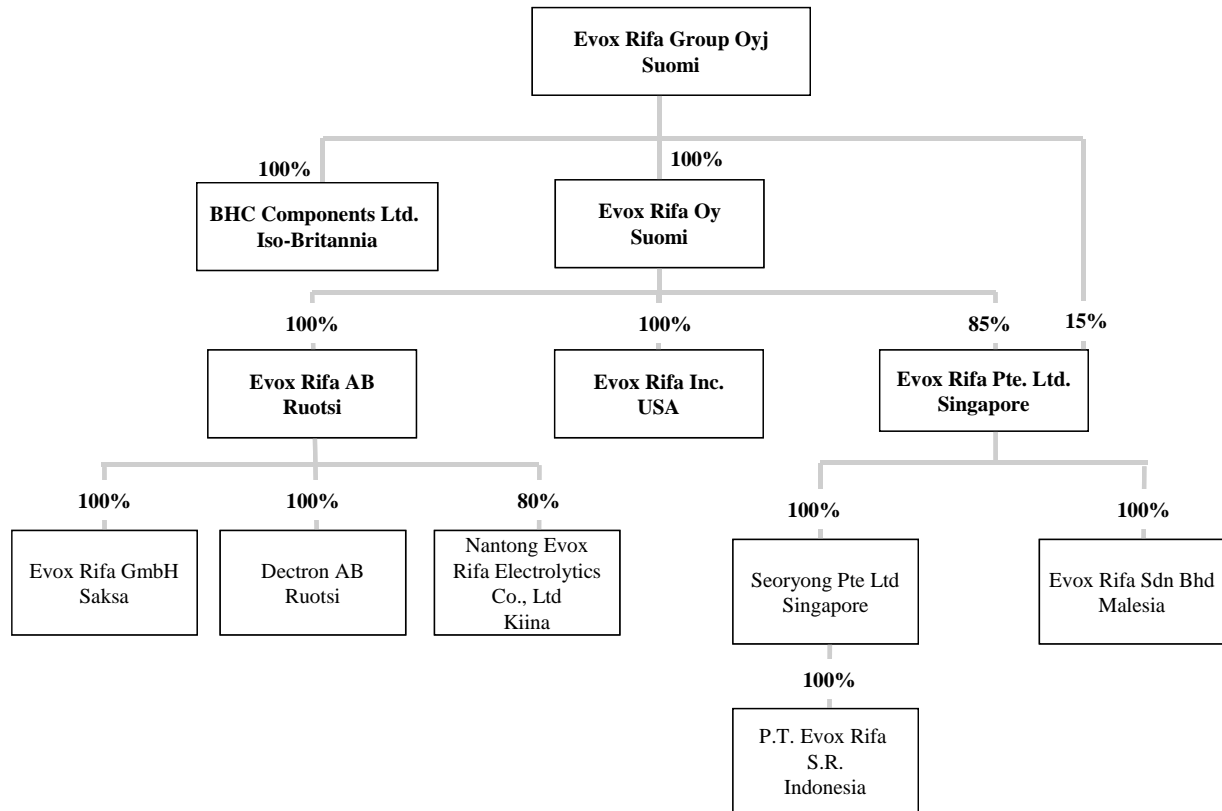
Evox Rifa Group Oyj
Suomi

100%

100%

BHC Components Ltd.
Iso-Britannia

Evox Rifa Oy
Suomi

100%

100%

85%

15%

Evox Rifa AB
Ruotsi

Evox Rifa Inc.
USA

Evox Rifa Pte. Ltd.
Singapore

100%

100%

80%

Evox Rifa GmbH
Saksa

Dectron AB
Ruotsi

Nantong Evox
Rifa Electrolytics
Co., Ltd
Kiina

100%

100%

Seoryong Pte Ltd
Singapore

Evox Rifa Sdn Bhd
Malesia

100%

P.T. Evox Rifa
S.R.
Indonesia